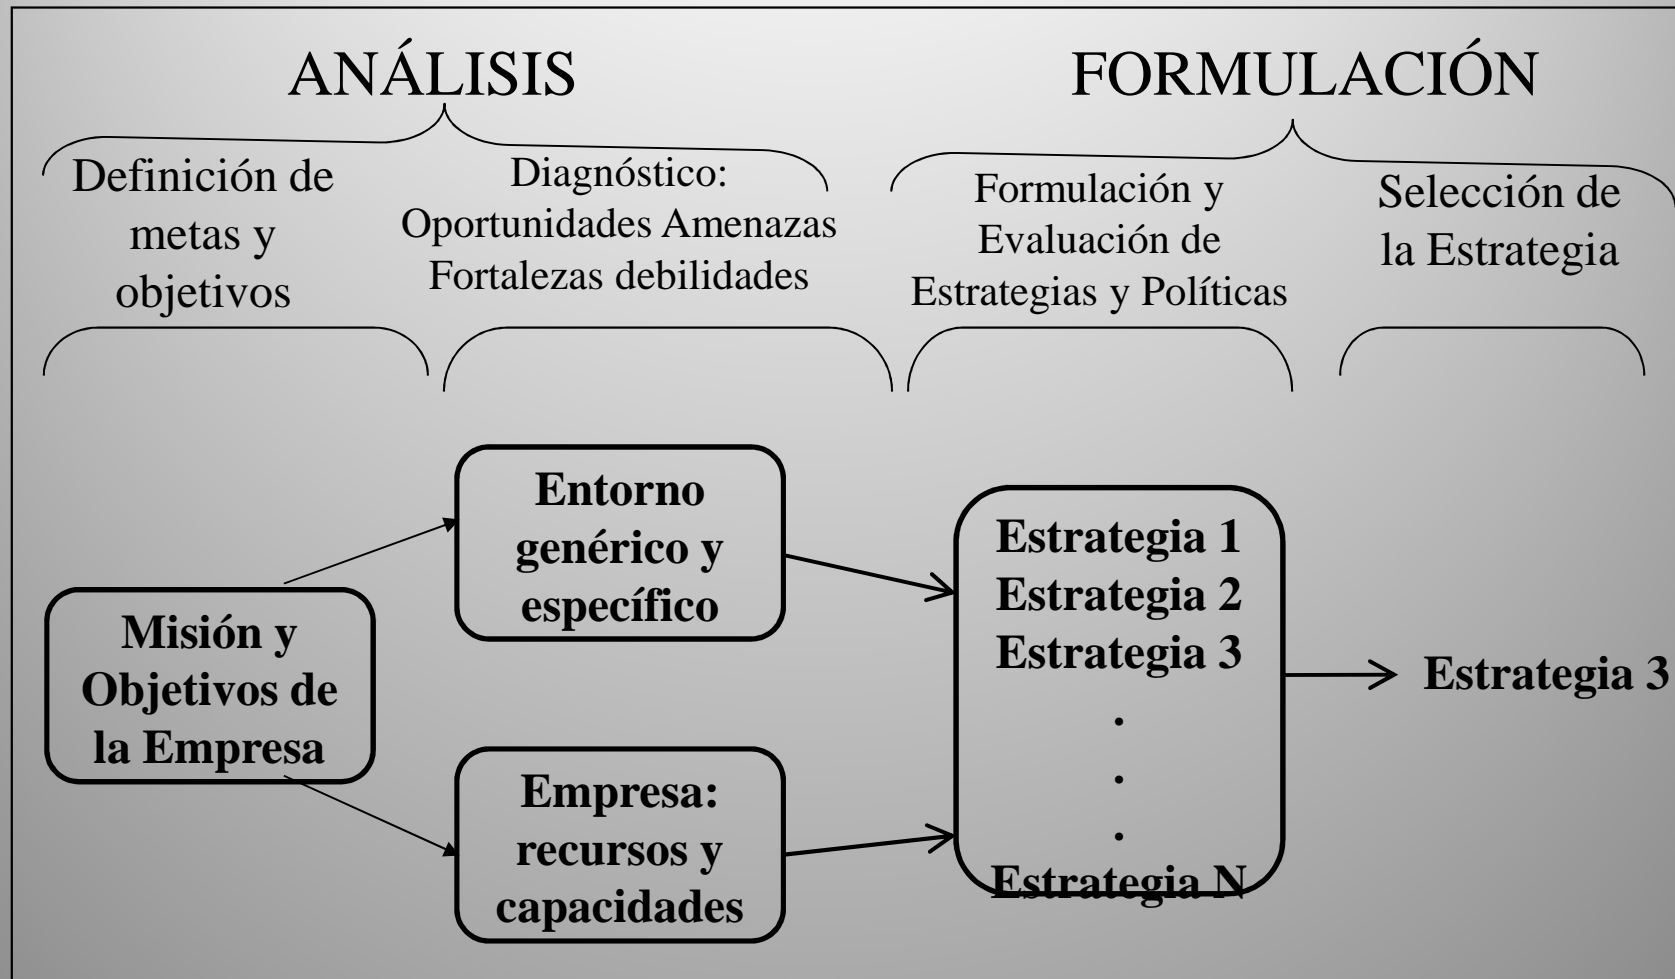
ANÁLISIS

FORMULACIÓN

Definición de metas y objetivos

Diagnóstico: Oportunidades Amenazas Fortalezas debilidades

Formulación y Evaluación de Estrategias y Políticas

Selección de la Estrategia

Misión y Objetivos de la Empresa

Entorno genérico y específico

Empresa: recursos y capacidades

Estrategia 1
Estrategia 2
Estrategia 3
.
.
.
Estrategia N

Estrategia 3